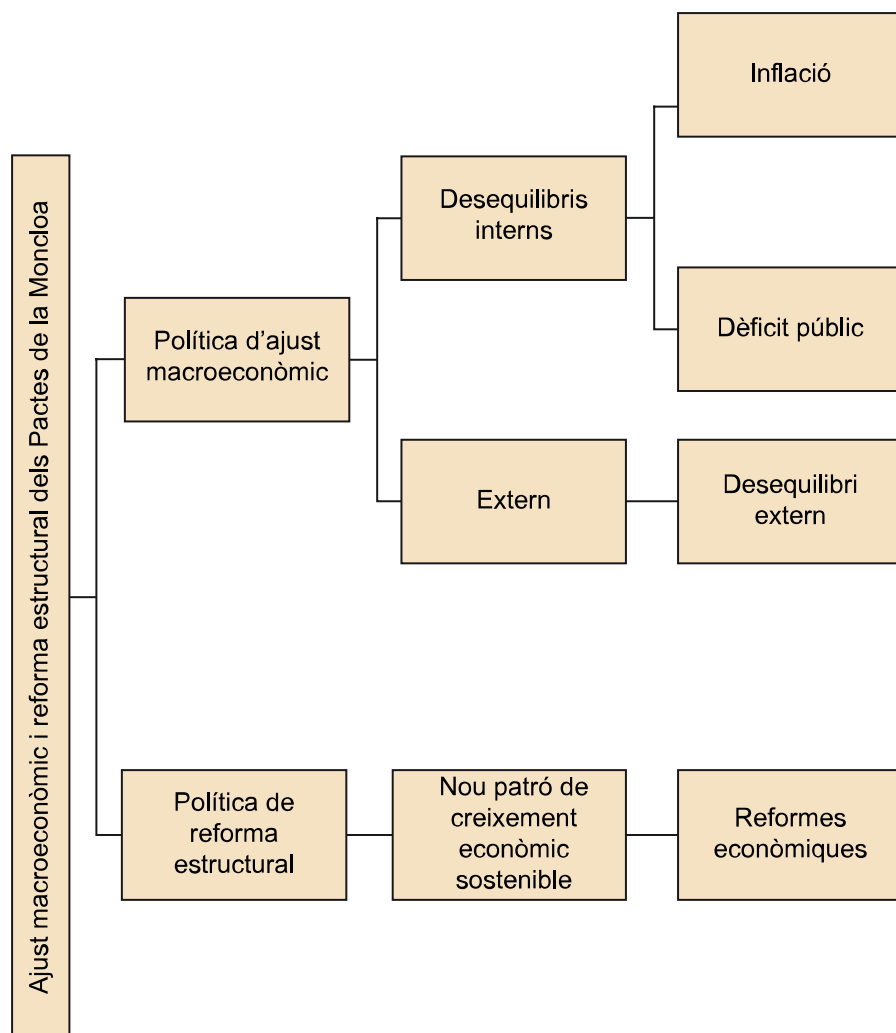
Ajust macroeconòmic i reforma estructural dels Pactes de la Moncloa

Política d'ajust macroeconòmic

Desequilibris interns

Inflació

Dèficit públic

Extern

Desequilibri extern

Política de reforma estructural

Nou patró de creixement econòmic sostenible

Reformes econòmiques